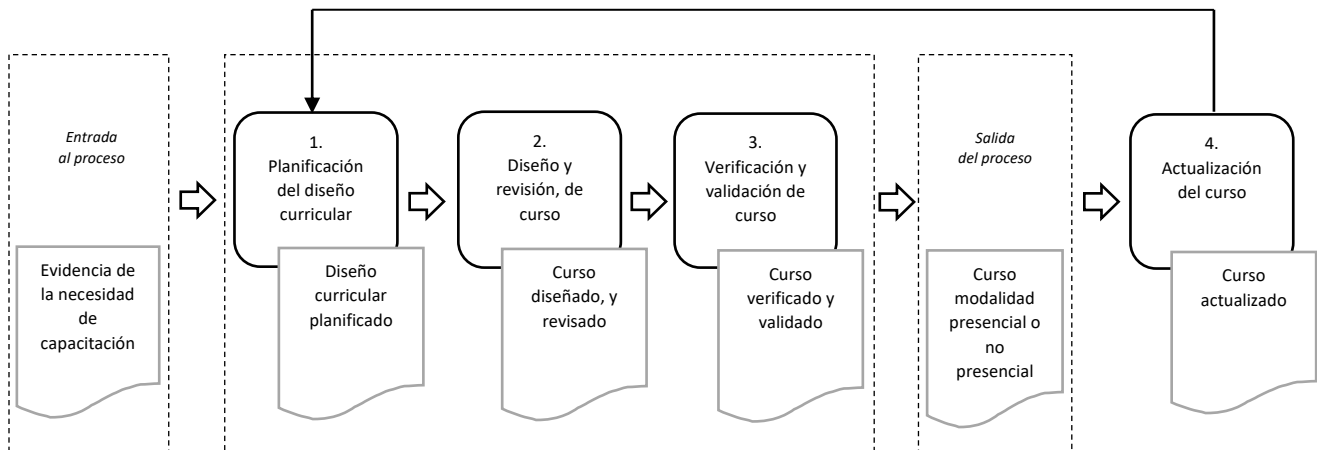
Entrada al proceso

Evidencia de la necesidad de capacitación

1. Planificación del diseño curricular

Diseño curricular planificado

2. Diseño y revisión, de curso

Curso diseñado, y revisado

3. Verificación y validación de curso

Curso verificado y validado

Salida del proceso

Curso modalidad presencial o no presencial

4. Actualización del curso

Curso actualizado